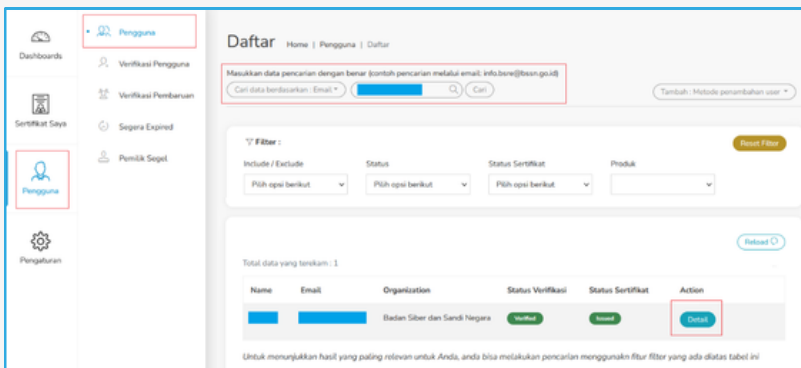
Dashboards

Sertifikat Saya

Pengguna

Pengaturan

Pengguna

Verifikasi Pengguna

Verifikasi Pembaruan

Segera Expired

Pemilik Segel

Daftar Home | Pengguna | Daftar

Masukkan data pencarian dengan benar (contoh pencarian melalui email: info.bsre@bssn.go.id)

Cari data berdasarkan : Email

Cari

Tambah : Metode penambahan user

Filter :

Reset Filter

Include / Exclude

Status

Status Sertifikat

Produk

Pilih opsi berikut

Pilih opsi berikut

Pilih opsi berikut

Reload

Total data yang terekam : 1

| Name | Email | Organization | Status Verifikasi | Status Sertifikat | Action |
|---|---|---|---|---|---|
| | | Badan Siber dan Sandi Negara | Verified | Issued | Detail |

Untuk menunjukkan hasil yang paling relevan untuk Anda, anda bisa melakukan pencarian menggunakn fitur filter yang ada diatas tabel ini